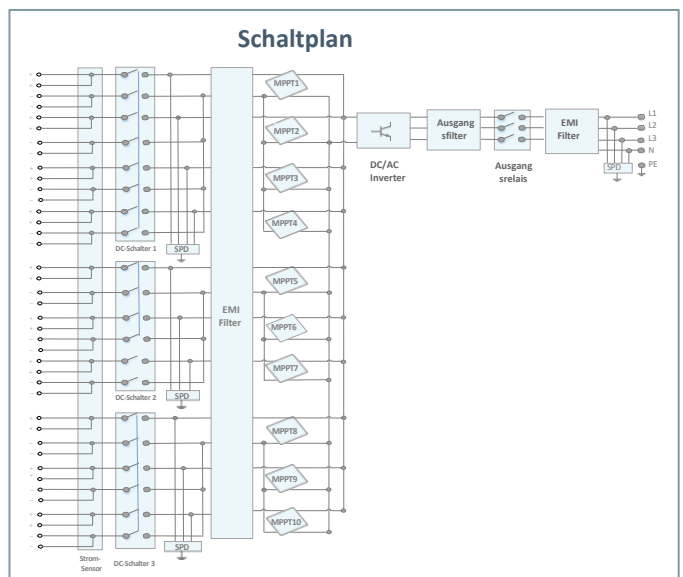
Schaltplan

MPPT1
MPPT2
MPPT3
MPPT4
MPPT5
MPPT6
MPPT7
MPPT8
MPPT9
MPPT10

DC-Schalter 1
SPD
DC-Schalter 2
SPD
DC-Schalter 3
SPD
Strom-Sensor

EMI Filter

DC/AC Inverter

Ausgangsfilter

Ausgangsrelais

EMI Filter

SPD

L1
L2
L3
N
PE